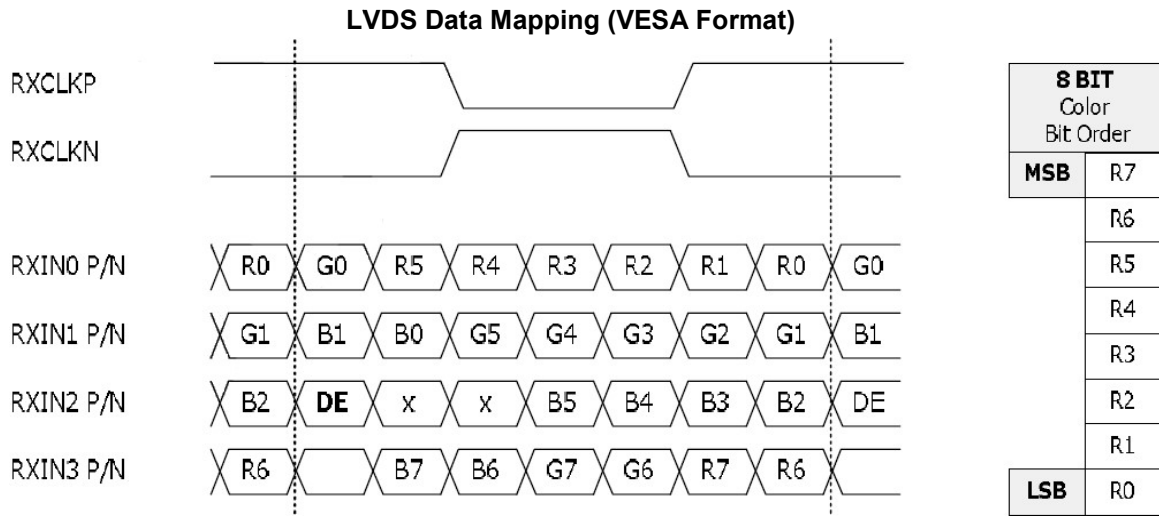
LVDS Data Mapping (VESA Format)

RXCLKP
RXCLKN

RXIN0 P/N R0 G0 R5 R4 R3 R2 R1 R0 G0
RXIN1 P/N G1 B1 B0 G5 G4 G3 G2 G1 B1
RXIN2 P/N B2 DE x x B5 B4 B3 B2 DE
RXIN3 P/N R6 B7 B6 G7 G6 R7 R6

| 8 BIT Color Bit Order | |
|---|---|
| MSB | R7 |
| | R6 |
| | R5 |
| | R4 |
| | R3 |
| | R2 |
| | R1 |
| LSB | R0 |